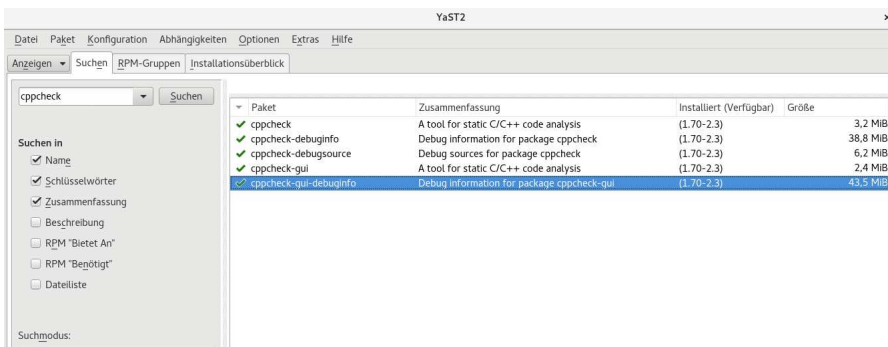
YaST2

×

Datei Paket Konfiguration Abhängigkeiten Optionen Extras Hilfe

Anzeigen ▾ Suchen RPM-Gruppen Installationsüberblick

cppcheck ▾ Suchen

Suchen in

Name

Schlüsselwörter

Zusammenfassung

Beschreibung

RPM "Bietet An"

RPM "Benötigt"

Dateiliste

Suchmodus:

| Paket | Zusammenfassung | Installiert (Verfügbar) | Größe |
|---|---|---|---|
| cppcheck | A tool for static C/C++ code analysis | (1.70-2.3) | 3,2 MiB |
| cppcheck-debuginfo | Debug information for package cppcheck | (1.70-2.3) | 38,8 MiB |
| cppcheck-debugsource | Debug sources for package cppcheck | (1.70-2.3) | 6,2 MiB |
| cppcheck-gui | A tool for static C/C++ code analysis | (1.70-2.3) | 2,4 MiB |
| cppcheck-gui-debuginfo | Debug information for package cppcheck-gui | (1.70-2.3) | 43,5 MiB |